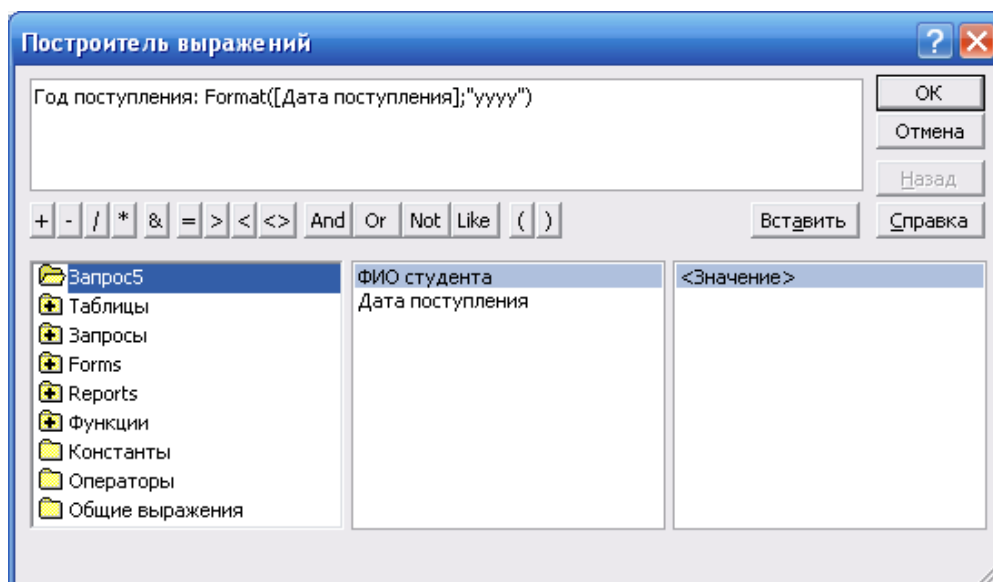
Построитель выражений

Год поступления: Format([Дата поступления];"yyyy")

OK
Отмена
Назад
Справка

+ - / * & = > < <> And Or Not Like ( )

Вставить

Запрос5
Таблицы
Запросы
Forms
Reports
Функции
Константы
Операторы
Общие выражения

ФИО студента
Дата поступления

<Значение>